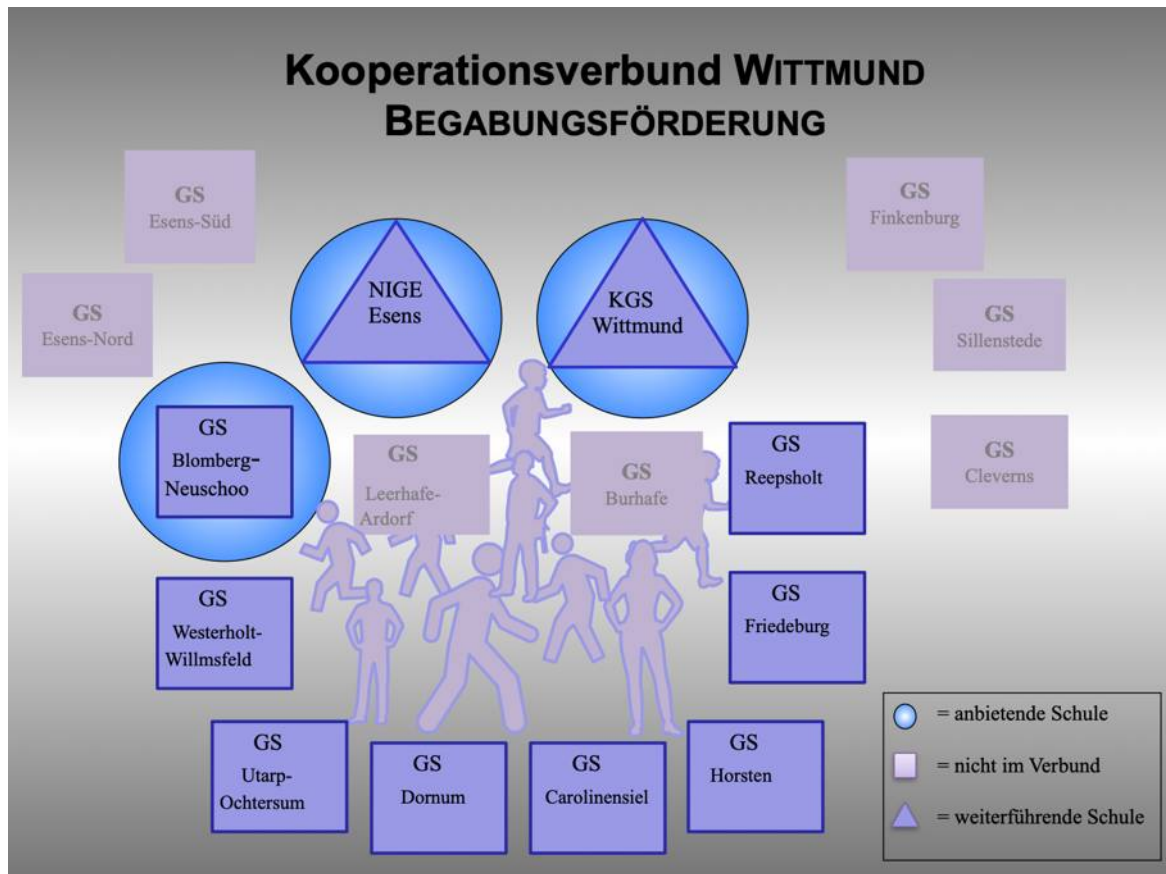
Kooperationsverbund WITTMUND
BEGABUNGSFÖRDERUNG

GS
Esens-Süd

GS
Esens-Nord

NIGE
Esens

KGS
Wittmund

GS
Finkenburg

GS
Sillenstede

GS
Blomberg-Neuschoo

GS
Leerhafe-Ardorf

GS
Burhafe

GS
Reepsholt

GS
Cleverns

GS
Westerholt-Willmsfeld

GS
Friedeburg

GS
Utarp-Ochtersum

GS
Dornum

GS
Carolinensiel

GS
Horsten

= anbietende Schule
= nicht im Verbund
= weiterführende Schule